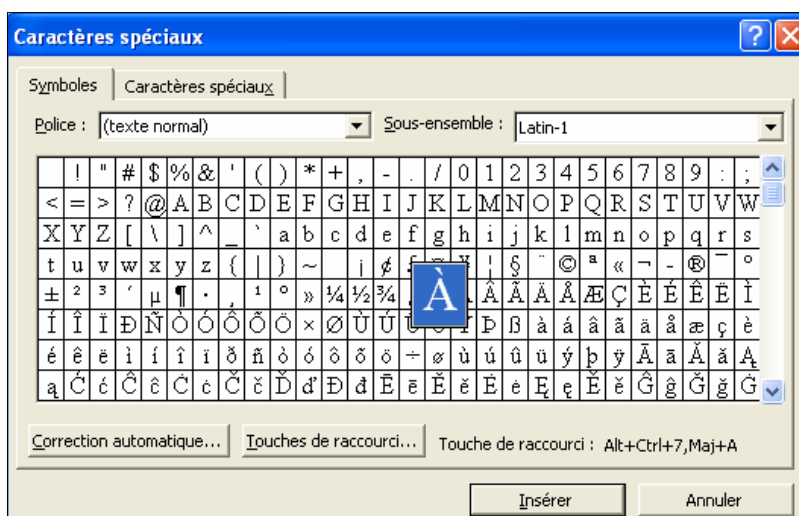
Caractères spéciaux

Symboles | Caractères spéciaux

Police : (texte normal)
Sous-ensemble : Latin-1

|   | ! | " | # | $ | % | & | ' | ( | ) | * | + | , | - | . | / | 0 | 1 | 2 | 3 | 4 | 5 | 6 | 7 | 8 | 9 | : | ; |
|---|---|---|---|---|---|---|---|---|---|---|---|---|---|---|---|---|---|---|---|---|---|---|---|---|---|---|---|
| < | = | > | ? | @ | A | B | C | D | E | F | G | H | I | J | K | L | M | N | O | P | Q | R | S | T | U | V | W |
| X | Y | Z | [ | \ | ] | ^ | _ | ` | a | b | c | d | e | f | g | h | i | j | k | l | m | n | o | p | q | r | s |
| t | u | v | w | x | y | z | { | \| | } | ~ |   | ¡ | ¢ | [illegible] | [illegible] | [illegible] | ¦ | § | ¨ | © | ª | « | ¬ | - | ® | ¯ | ° |
| ± | ² | ³ | ´ | µ | ¶ | · | ¸ | ¹ | º | » | ¼ | ½ | ¾ | À | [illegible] | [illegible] | Â | Ã | Ä | Å | Æ | Ç | È | É | Ê | Ë | Ì |
| Í | Î | Ï | Ð | Ñ | Ò | Ó | Ô | Õ | Ö | × | Ø | Ù | Ú | Û | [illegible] | Þ | ß | à | á | â | ã | ä | å | æ | ç | è |
| é | ê | ë | ì | í | î | ï | ð | ñ | ò | ó | ô | õ | ö | ÷ | ø | ù | ú | û | ü | ý | þ | ÿ | Ā | ā | Ă | ă | Ą |
| ą | Ć | ć | Ĉ | ĉ | Ċ | ċ | Č | č | Ď | ď | Đ | đ | Ē | ē | Ĕ | ĕ | Ė | ė | Ę | ę | Ě | ě | Ĝ | ĝ | Ğ | ğ | Ġ |

Correction automatique... | Touches de raccourci... | Touche de raccourci : Alt+Ctrl+7,Maj+A

Insérer | Annuler